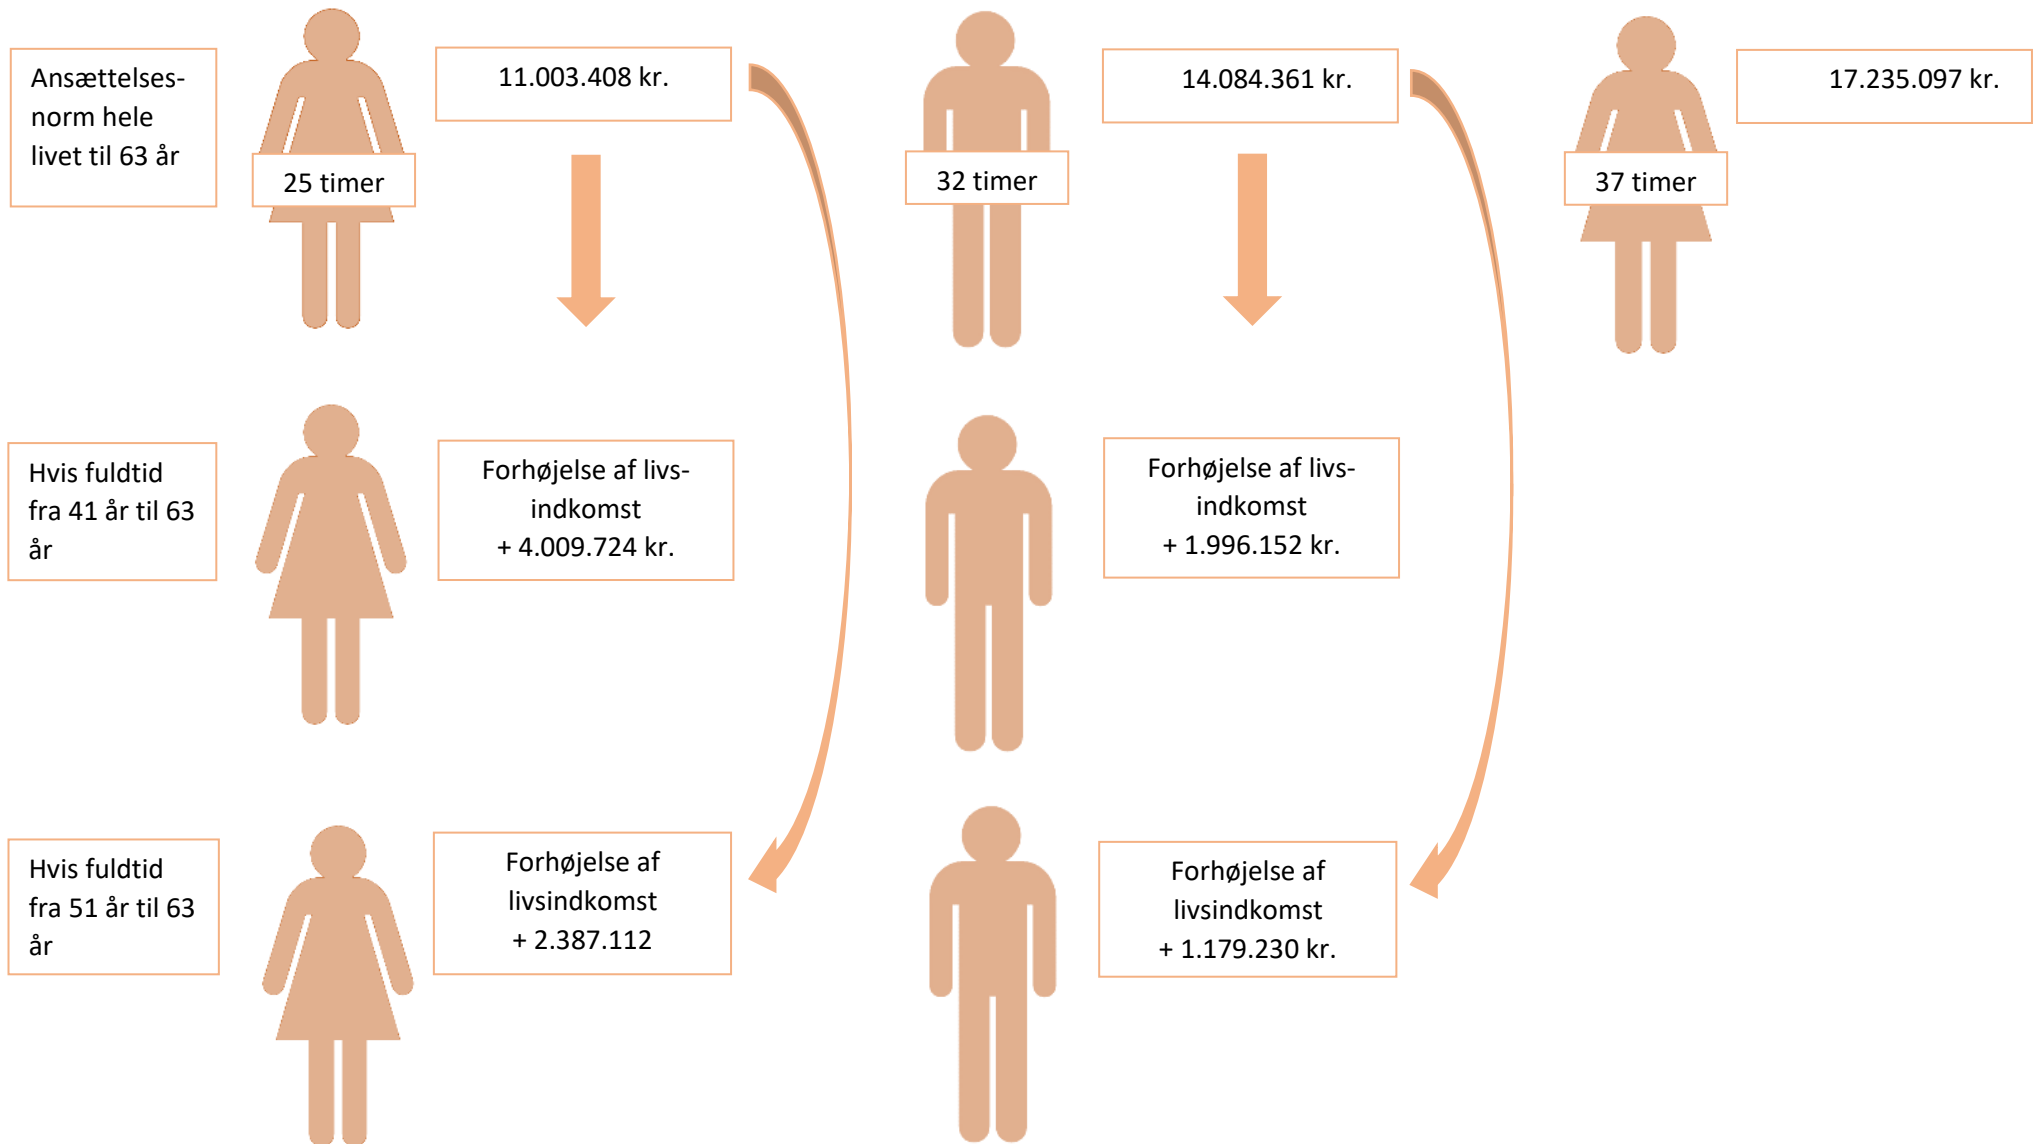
Ansættelsesnorm hele livet til 63 år

25 timer

11.003.408 kr.

32 timer

14.084.361 kr.

37 timer

17.235.097 kr.

Hvis fuldtid fra 41 år til 63 år

Forhøjelse af livsindkomst + 4.009.724 kr.

Forhøjelse af livsindkomst + 1.996.152 kr.

Hvis fuldtid fra 51 år til 63 år

Forhøjelse af livsindkomst + 2.387.112

Forhøjelse af livsindkomst + 1.179.230 kr.